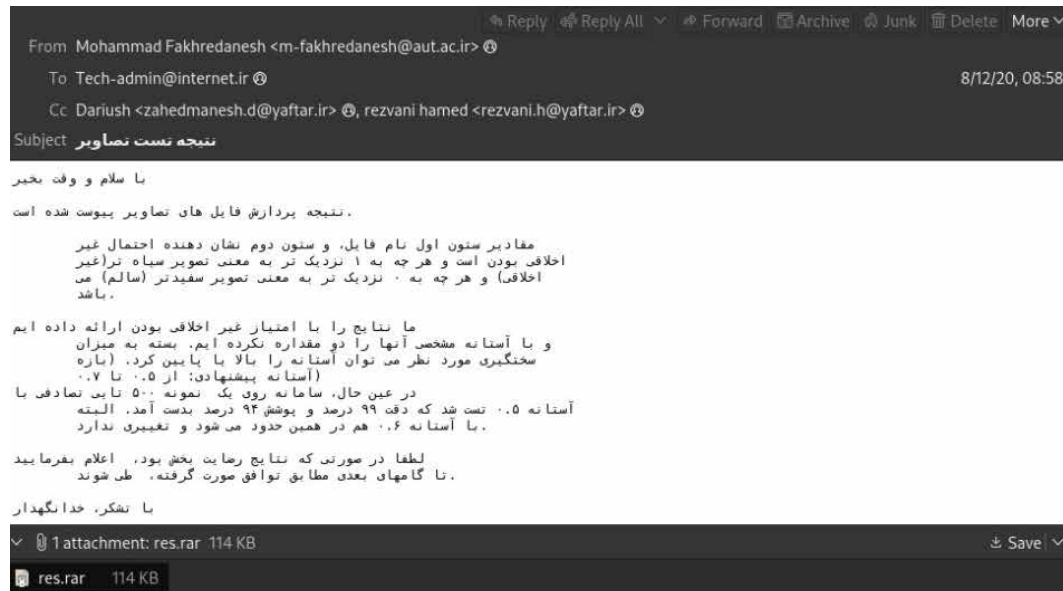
Reply Reply All Forward Archive Junk Delete More

From Mohammad Fakhredanesh <m-fakhredanesh@aut.ac.ir>

To Tech-admin@internet.ir

8/12/20, 08:58

Cc Dariush <zahedmanesh.d@yaftar.ir>, rezvani hamed <rezvani.h@yaftar.ir>

Subject نتیجه تست تصاویر

با سلام و وقت بخیر

.نتیجه پردازش فایل های تصاویر پیوست شده است

مقادیر ستون اول نام فایل، و ستون دوم نشان دهنده احتمال غیر اخلاقی بودن است و هر چه به ۱ نزدیک تر به معنی تصویر سیاه تر(غیر اخلاقی) و هر چه به ۰ نزدیک تر به معنی تصویر سفیدتر (سالم) می باشد.

ما نتایج را با امتیاز غیر اخلاقی بودن ارائه داده ایم و با آستانه مشخص آنها را دو مقداره نکرده ایم. بسته به میزان سختگیری مورد نظر می توان آستانه را بالا یا پایین کرد. (بازه (آستانه پیشنهادی: از ۰.۵ تا ۰.۷
در عین حال، سامانه روی یک نمونه ۵۰۰ تایی تصادفی با آستانه ۰.۵ تست شد که دقت ۹۹ درصد و پوشش ۹۴ درصد بدست آمد. البته .با آستانه ۰.۶ هم در همین حدود می شود و تغییری ندارد

لطفا در صورتی که نتایج رضایت بخش بود، اعلام بفرمایید .تا گامهای بعدی مطابق توافق صورت گرفته، طی شوند

با تشکر، خدانگهدار

1 attachment: res.rar 114 KB

Save

res.rar 114 KB